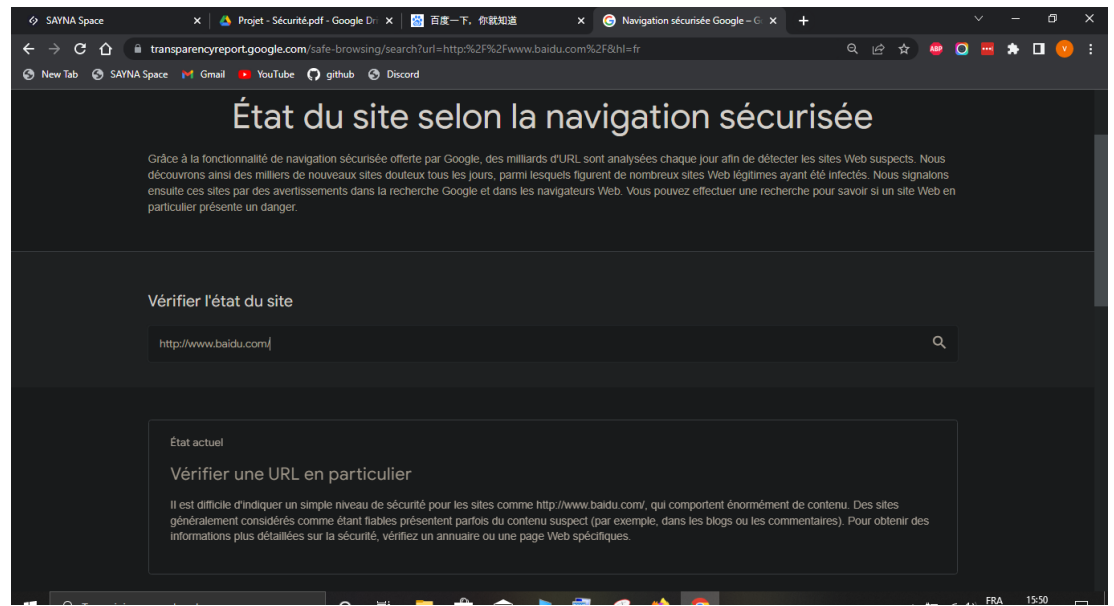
SAYNA Space
Projet - Sécurité.pdf - Google Dr
百度一下，你就知道
Navigation sécurisée Google – G

transparencyreport.google.com/safe-browsing/search?url=http:%2F%2Fwww.baidu.com%2F&hl=fr

New Tab
SAYNA Space
Gmail
YouTube
github
Discord

État du site selon la navigation sécurisée

Grâce à la fonctionnalité de navigation sécurisée offerte par Google, des milliards d'URL sont analysées chaque jour afin de détecter les sites Web suspects. Nous découvrons ainsi des milliers de nouveaux sites douteux tous les jours, parmi lesquels figurent de nombreux sites Web légitimes ayant été infectés. Nous signalons ensuite ces sites par des avertissements dans la recherche Google et dans les navigateurs Web. Vous pouvez effectuer une recherche pour savoir si un site Web en particulier présente un danger.

Vérifier l'état du site

http://www.baidu.com/

État actuel

Vérifier une URL en particulier

Il est difficile d'indiquer un simple niveau de sécurité pour les sites comme http://www.baidu.com/, qui comportent énormément de contenu. Des sites généralement considérés comme étant fiables présentent parfois du contenu suspect (par exemple, dans les blogs ou les commentaires). Pour obtenir des informations plus détaillées sur la sécurité, vérifiez un annuaire ou une page Web spécifiques.

FRA
15:50